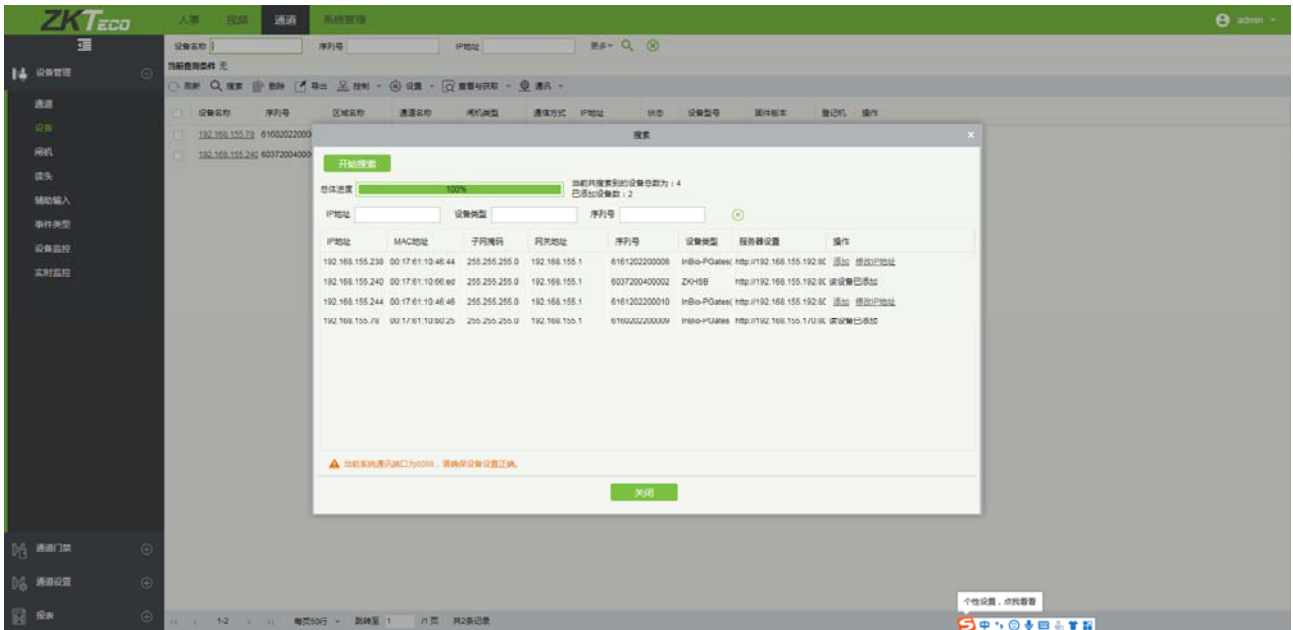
ZKTeco
人事 视频 通道 系统管理
admin

设备管理
通道
设备
闸机
读头
辅助输入
事件类型
设备监控
实时监控
通道门禁
通道设置
报表

设备名称 序列号 IP地址 更多
当前查询条件 无
刷新 搜索 删除 导出 控制 设置 查看与获取 通讯

| 设备名称 | 序列号 | 区域名称 | 通道名称 | 闸机类型 | 通信方式 | IP地址 | 状态 | 设备型号 | 固件版本 | 登记机 | 操作 |
|---|---|---|---|---|---|---|---|---|---|---|---|
| 192.168.155.78 | 61602022000 | | | | | | | | | | |
| 192.168.155.240 | 60372004000 | | | | | | | | | | |

搜索

开始搜索
总体进度 100%
当前共搜索到的设备总数为：4
已添加设备数：2
IP地址 设备类型 序列号

| IP地址 | MAC地址 | 子网掩码 | 网关地址 | 序列号 | 设备类型 | 服务器设置 | 操作 |
|---|---|---|---|---|---|---|---|
| 192.168.155.238 | 00:17:61:10:46:44 | 255.255.255.0 | 192.168.155.1 | 6161202200008 | InBio-PGates( | http://192.168.155.192:8( | 添加 修改IP地址 |
| 192.168.155.240 | 00:17:61:10:66:ed | 255.255.255.0 | 192.168.155.1 | 6037200400002 | ZKHSB | http://192.168.155.192:8( | 该设备已添加 |
| 192.168.155.244 | 00:17:61:10:46:46 | 255.255.255.0 | 192.168.155.1 | 6161202200010 | InBio-PGates( | http://192.168.155.192:8( | 添加 修改IP地址 |
| 192.168.155.78 | 00:17:61:10:60:25 | 255.255.255.0 | 192.168.155.1 | 6160202200009 | InBio-PGates | http://192.168.155.170:8( | 该设备已添加 |

当前系统通讯端口为8088，请确保设备设置正确。
关闭

1-2 每页50行 跳转至 1 /1页 共2条记录
个性设置，点我看看
中